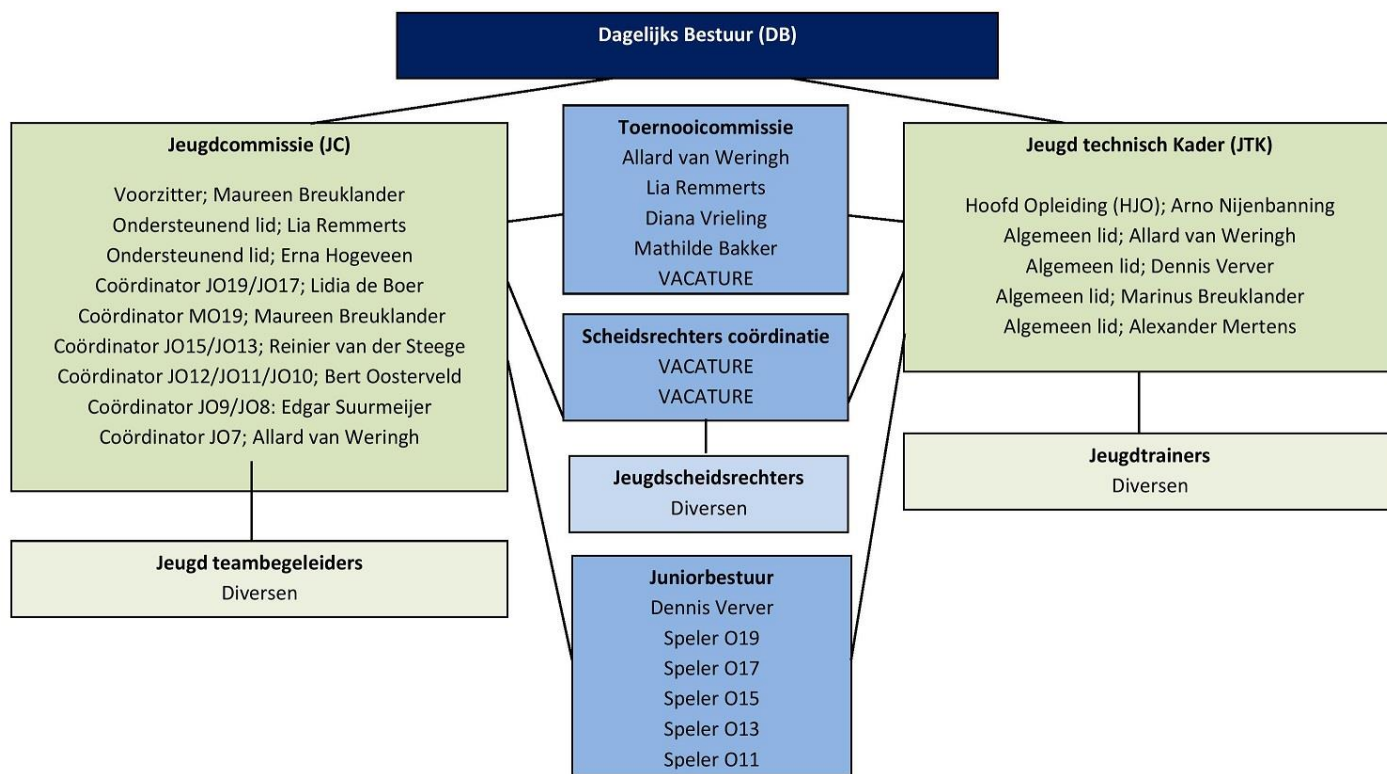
Dagelijks Bestuur (DB)

Jeugdcommissie (JC)

Voorzitter; Maureen Breuklander
Ondersteunend lid; Lia Remmerts
Ondersteunend lid; Erna Hogeveen
Coördinator JO19/JO17; Lidia de Boer
Coördinator MO19; Maureen Breuklander
Coördinator JO15/JO13; Reinier van der Steege
Coördinator JO12/JO11/JO10; Bert Oosterveld
Coördinator JO9/JO8: Edgar Suurmeijer
Coördinator JO7; Allard van Weringh

Jeugd teambegeleiders
Diversen

Toernooicommissie
Allard van Weringh
Lia Remmerts
Diana Vrieling
Mathilde Bakker
VACATURE

Scheidsrechters coördinatie
VACATURE
VACATURE

Jeugdscheidsrechters
Diversen

Juniorbestuur
Dennis Verver
Speler O19
Speler O17
Speler O15
Speler O13
Speler O11

Jeugd technisch Kader (JTK)

Hoofd Opleiding (HJO); Arno Nijenbanning
Algemeen lid; Allard van Weringh
Algemeen lid; Dennis Verver
Algemeen lid; Marinus Breuklander
Algemeen lid; Alexander Mertens

Jeugdtrainers
Diversen